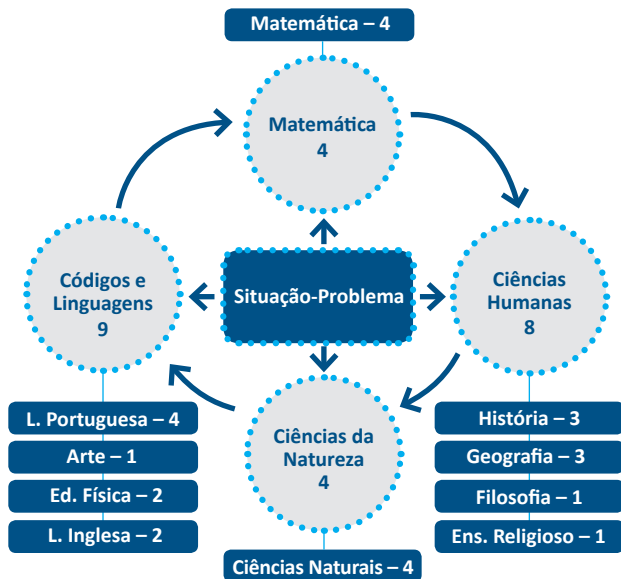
Matemática – 4

Matemática
4

Ciências
Humanas
8

Códigos e
Linguagens
9

Situação-Problema

Ciências da
Natureza
4

L. Portuguesa – 4
Arte – 1
Ed. Física – 2
L. Inglesa – 2

História – 3
Geografia – 3
Filosofia – 1
Ens. Religioso – 1

Ciências Naturais – 4